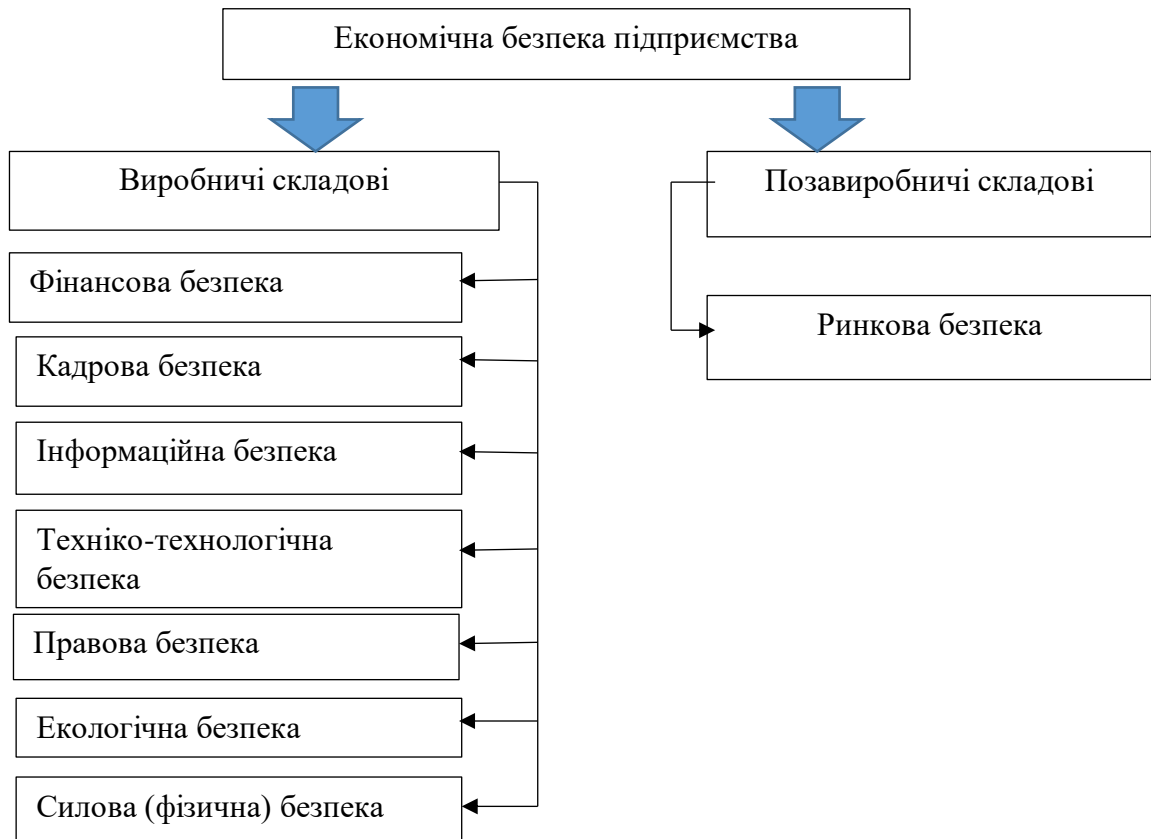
Економічна безпека підприємства

Виробничі складові

Фінансова безпека

Кадрова безпека

Інформаційна безпека

Техніко-технологічна безпека

Правова безпека

Екологічна безпека

Силова (фізична) безпека

Позавиробничі складові

Ринкова безпека